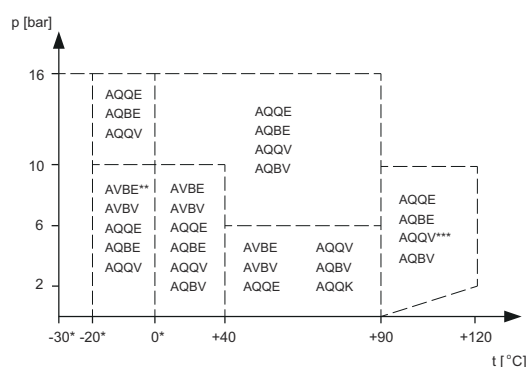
p [bar]

16

10

6

2

AQQE
AQBE
AQQV

AQQE
AQBE
AQQV
AQBV

AVBE**
AVBV
AQQE
AQBE
AQQV

AVBE
AVBV
AQQE
AQBE
AQQV
AQBV

AVBE
AVBV
AQQE

AQQV
AQBV
AQQK

AQQE
AQBE
AQQV***
AQBV

-30* -20* 0* +40 +90 +120

t [°C]